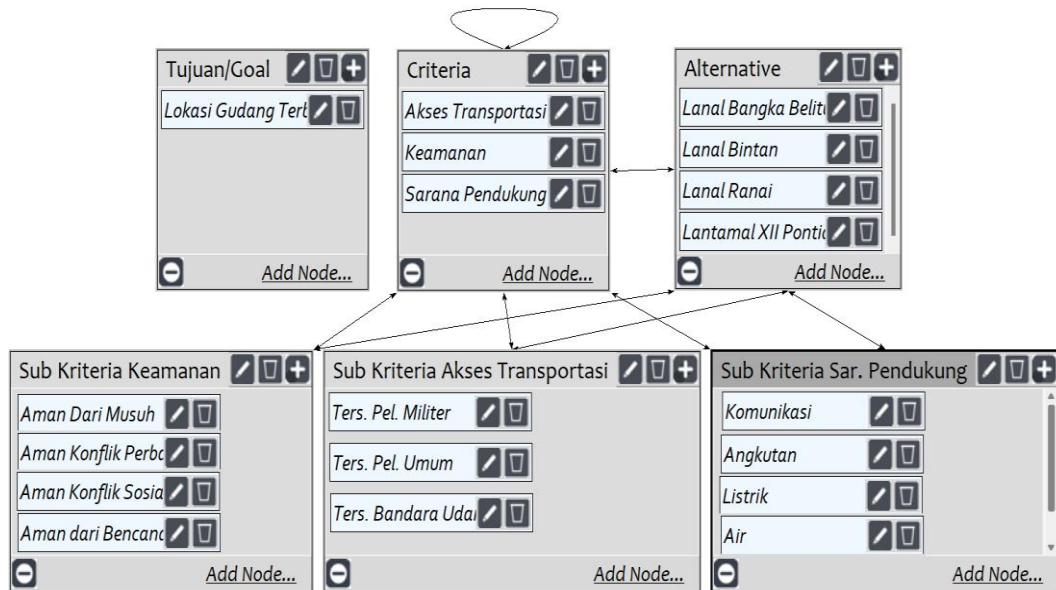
Tujuan/Goal

Lokasi Gudang Tert

Add Node...

Criteria

Akses Transportasi

Keamanan

Sarana Pendukung

Add Node...

Alternative

Lanal Bangka Belit

Lanal Bintan

Lanal Ranai

Lantamal XII Pontic

Add Node...

Sub Kriteria Keamanan

Aman Dari Musuh

Aman Konflik Perbc

Aman Konflik Sosia

Aman dari Bencanc

Add Node...

Sub Kriteria Akses Transportasi

Ters. Pel. Militer

Ters. Pel. Umum

Ters. Bandara Udai

Add Node...

Sub Kriteria Sar. Pendukung

Komunikasi

Angkutan

Listrik

Air

Add Node...